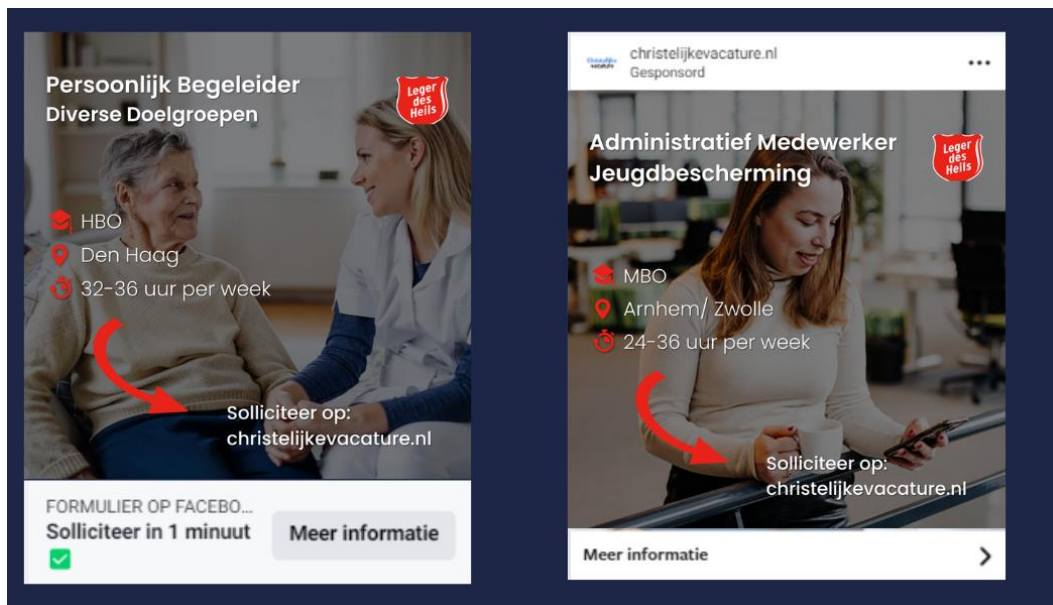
Persoonlijk Begeleider
Diverse Doelgroepen

Leger des Heils

HBO
Den Haag
32-36 uur per week

Solliciteer op:
christelijkevacature.nl

FORMULIER OP FACEBO...
Solliciteer in 1 minuut
Meer informatie

christelijkevacature.nl
Gesponsord
...

Administratief Medewerker
Jeugdbescherming

Leger des Heils

MBO
Arnhem/ Zwolle
24-36 uur per week

Solliciteer op:
christelijkevacature.nl

Meer informatie